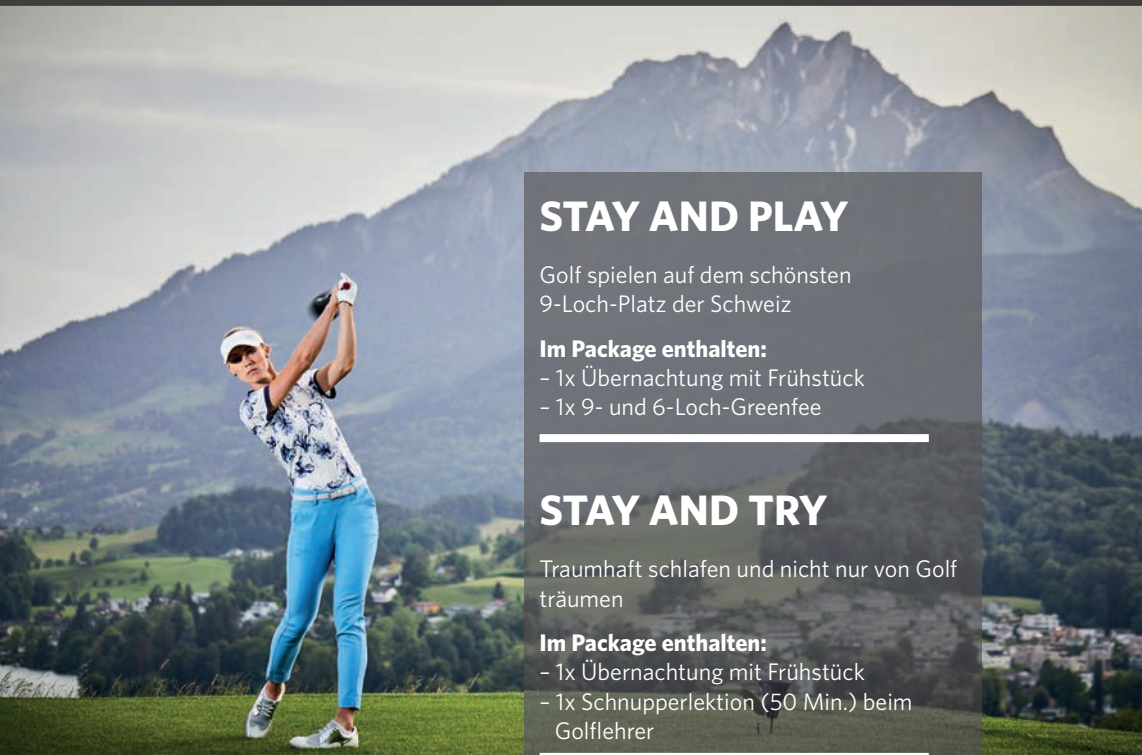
STAY AND PLAY

Golf spielen auf dem schönsten 9-Loch-Platz der Schweiz

**Im Package enthalten:**
– 1x Übernachtung mit Frühstück
– 1x 9- und 6-Loch-Greenfee

STAY AND TRY

Traumhaft schlafen und nicht nur von Golf träumen

**Im Package enthalten:**
– 1x Übernachtung mit Frühstück
– 1x Schnupperlektion (50 Min.) beim Golflehrer